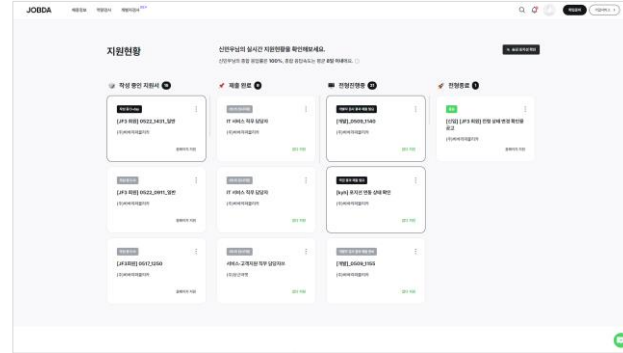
JOBDA 채용공고 지원현황 매칭리포트

지원현황

신한우님의 실시간 지원현황을 확인해보세요.

작성 중인 지원서 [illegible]

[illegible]

[JF3 하위] 0522_1431_일반

(주)바이지레인디지

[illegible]

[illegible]

[JF3 하위] 0522_0911_일반

(주)바이지레인디지

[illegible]

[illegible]

[JF3하위] 0517_1250

(주)바이지레인디지

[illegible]

제출 완료 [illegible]

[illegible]

IT 서비스 직무 담당자

(주)바이지레인디지

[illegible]

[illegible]

IT 서비스 직무 담당자

(주)바이지레인디지

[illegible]

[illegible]

서비스 고객지원 직무 담당자B

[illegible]

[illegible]

전형진행중 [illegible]

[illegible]

[개발]_0508_1549

(주)바이지레인디지

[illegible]

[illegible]

[kyh] 포지션 변동 상태 확인

(주)바이지레인디지

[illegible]

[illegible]

[개발]_0508_1155

(주)바이지레인디지

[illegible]

전형종료 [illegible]

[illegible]

[신입] [JF3 하위] 전형 상태 변경 확인용 공고

(주)바이지레인디지

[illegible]